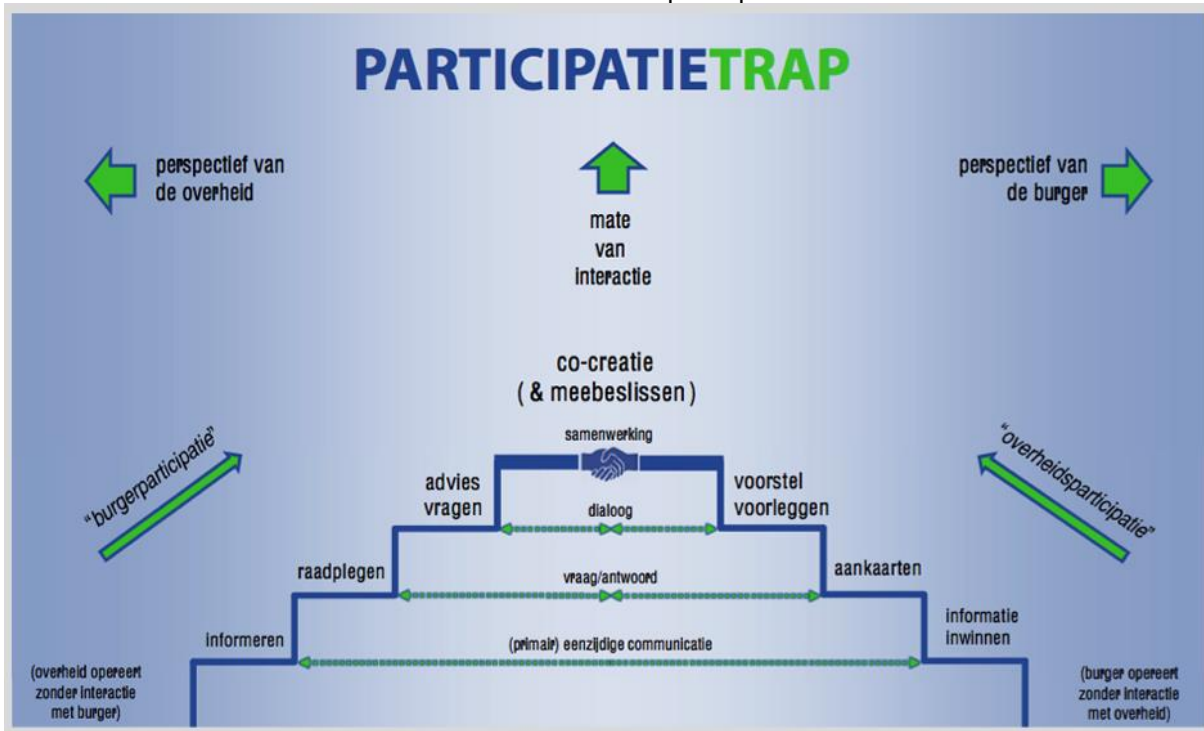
PARTICIPATIETRAP

perspectief van de overheid

mate van interactie

perspectief van de burger

co-creatie
( & meebeslissen )

samenwerking

"burgerparticipatie"

"overheidsparticipatie"

advies vragen

voorstel voorleggen

dialoog

raadplegen

aankaarten

vraag/antwoord

informeren

informatie inwinnen

(primair) eenzijdige communicatie

(overheid opereert zonder interactie met burger)

(burger opereert zonder interactie met overheid)